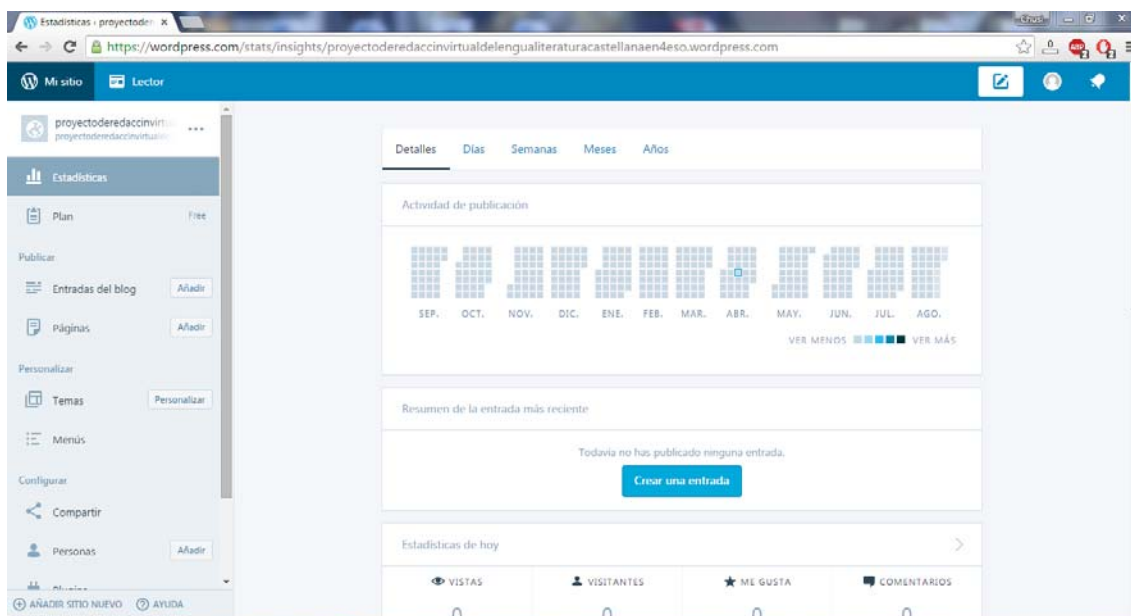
Estadísticas ‹ proyectoder ×

Chus

https://wordpress.com/stats/insights/proyectoderedaccinvirtualdelengualiteraturacastellanaen4eso.wordpress.com

Mi sitio Lector

proyectoderedaccinvirt
proyectoderedaccinvirtual

Estadísticas

Plan Free

Publicar

Entradas del blog Añadir

Páginas Añadir

Personalizar

Temas Personalizar

Menús

Configurar

Compartir

Personas Añadir

AÑADIR SITIO NUEVO AYUDA

Detalles Días Semanas Meses Años

Actividad de publicación

SEP. OCT. NOV. DIC. ENE. FEB. MAR. ABR. MAY. JUN. JUL. AGO.

VER MENOS VER MÁS

Resumen de la entrada más reciente

Todavía no has publicado ninguna entrada.

Crear una entrada

Estadísticas de hoy

VISTAS VISITANTES ME GUSTA COMENTARIOS

0 0 0 0